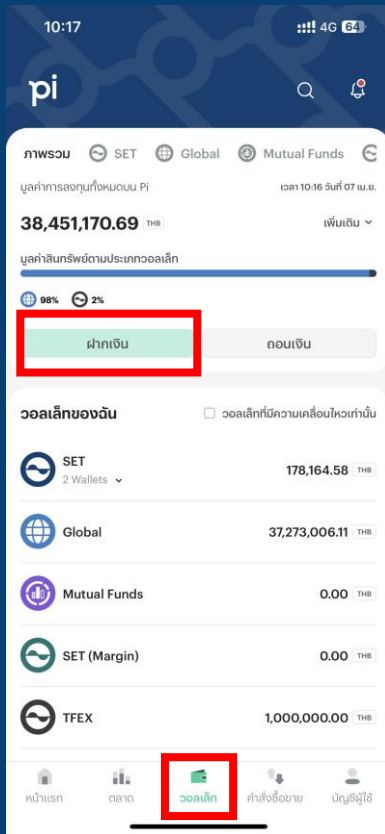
10:17
4G 64

pi

ภาพรวม SET Global Mutual Funds

มูลค่าการลงทุนทั้งหมดบน Pi
เวลา 10:16 วันที่ 07 เม.ย.

38,451,170.69 THB
เพิ่มเติม

มูลค่าสินทรัพย์ตามประเภทวอลเล็ท

98% 2%

ฝากเงิน
ถอนเงิน

วอลเล็ทของฉัน
วอลเล็ทที่มีความเคลื่อนไหวเท่านั้น

SET
2 Wallets
178,164.58 THB

Global
37,273,006.11 THB

Mutual Funds
0.00 THB

SET (Margin)
0.00 THB

TFEX
1,000,000.00 THB

หน้าแรก
ตลาด
วอลเล็ท
คำสั่งซื้อขาย
บัญชีผู้ใช้